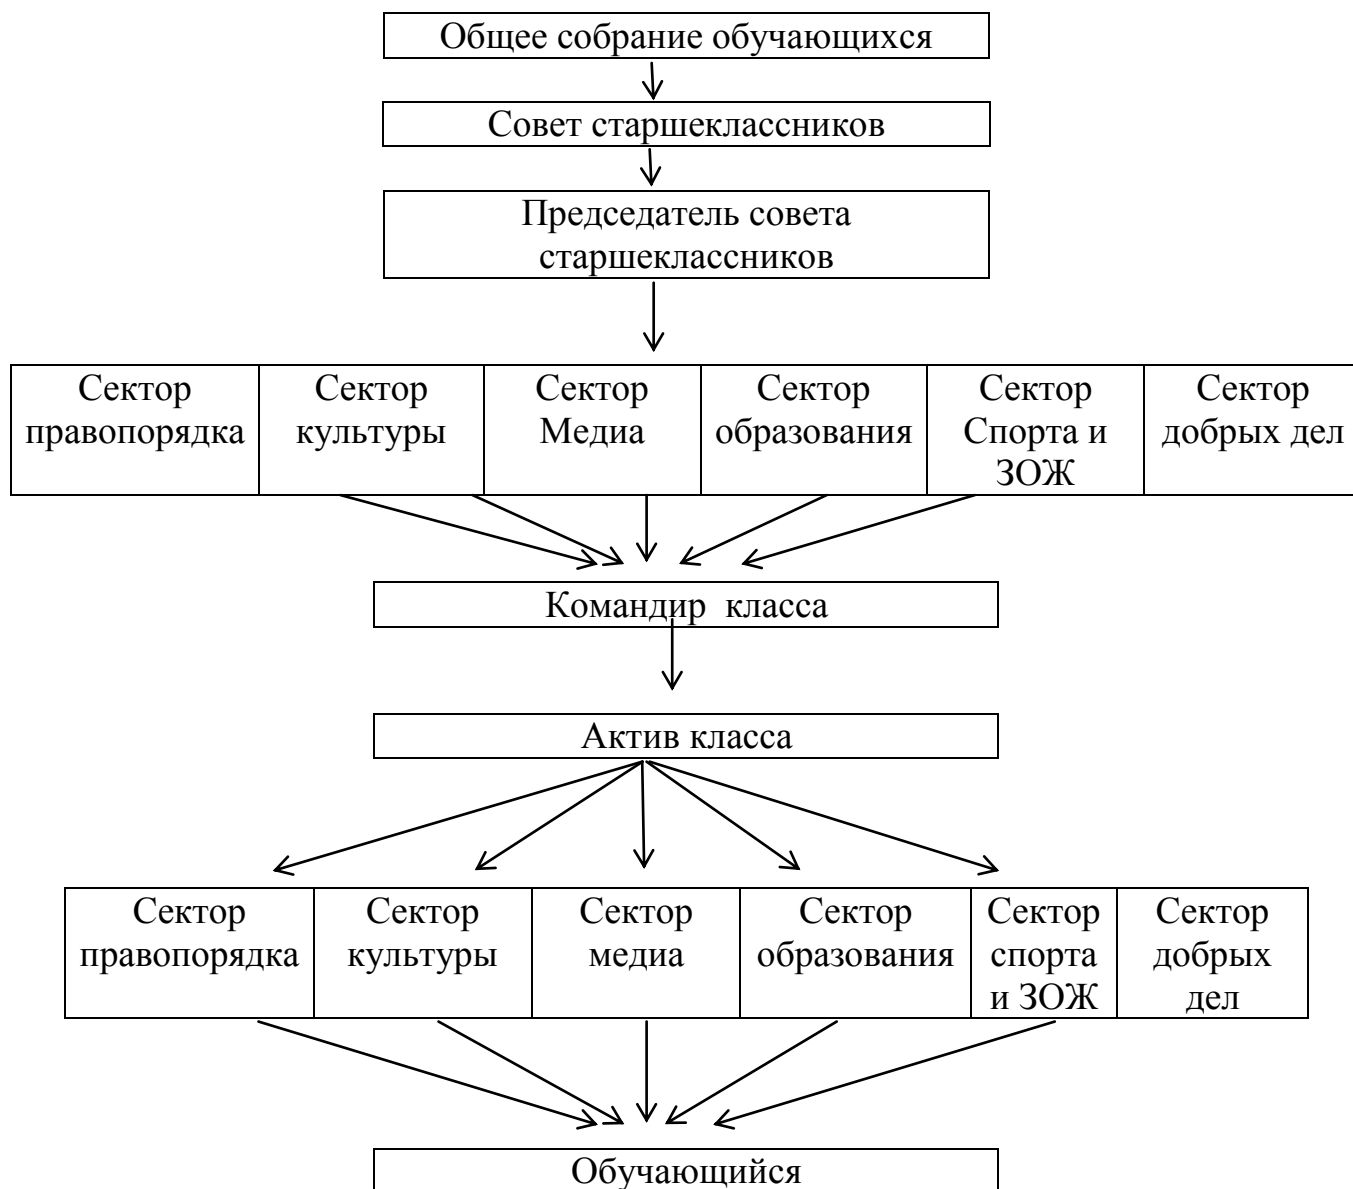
Общее собрание обучающихся

Совет старшеклассников

Председатель совета старшеклассников

| Сектор правопорядка | Сектор культуры | Сектор Медиа | Сектор образования | Сектор Спорта и ЗОЖ | Сектор добрых дел |
|---|---|---|---|---|---|

Командир класса

Актив класса

| Сектор правопорядка | Сектор культуры | Сектор медиа | Сектор образования | Сектор спорта и ЗОЖ | Сектор добрых дел |
|---|---|---|---|---|---|

Обучающийся